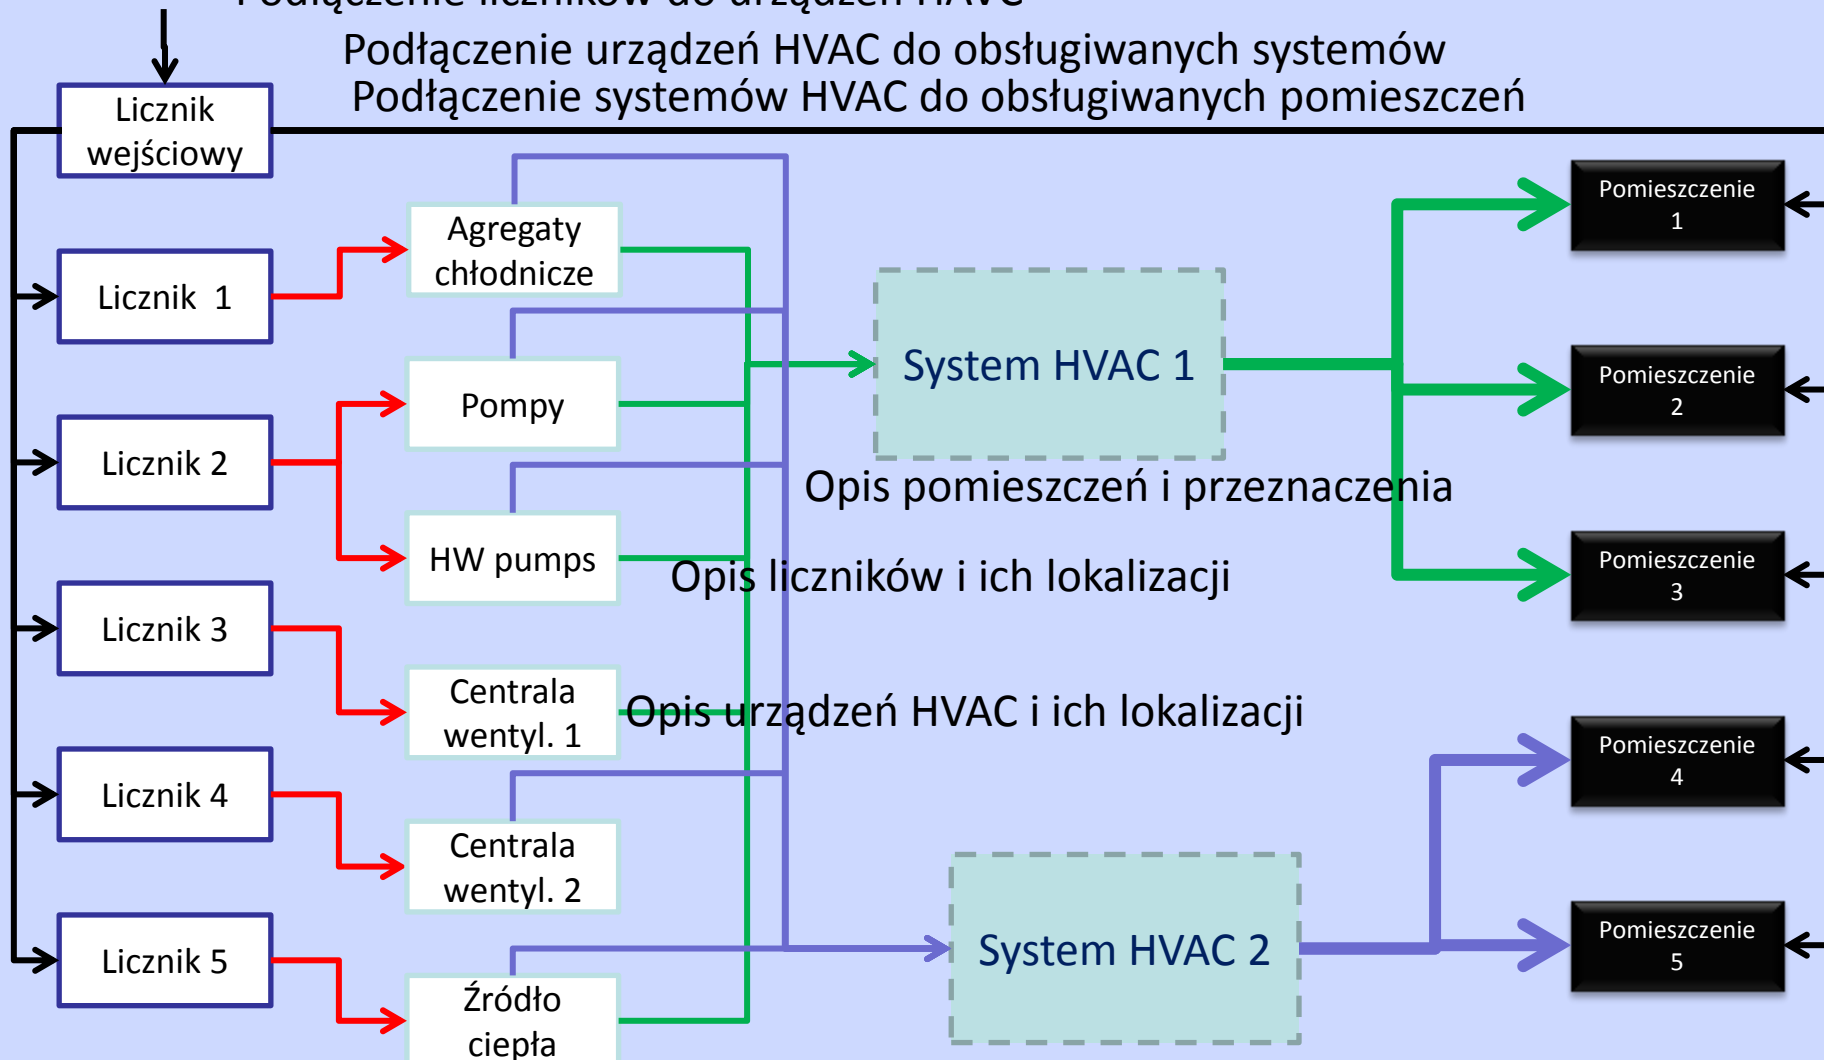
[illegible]
Podłączenie urządzeń HVAC do obsługiwanych systemów
Podłączenie systemów HVAC do obsługiwanych pomieszczeń

Licznik wejściowy

Licznik 1

Licznik 2

Licznik 3

Licznik 4

Licznik 5

Agregaty chłodnicze

Pompy

HW pumps

Centrala wentyl. 1

Centrala wentyl. 2

Źródło ciepła

System HVAC 1

System HVAC 2

Opis pomieszczeń i przeznaczenia

Opis liczników i ich lokalizacji

Opis urządzeń HVAC i ich lokalizacji

Pomieszczenie 1

Pomieszczenie 2

Pomieszczenie 3

Pomieszczenie 4

Pomieszczenie 5